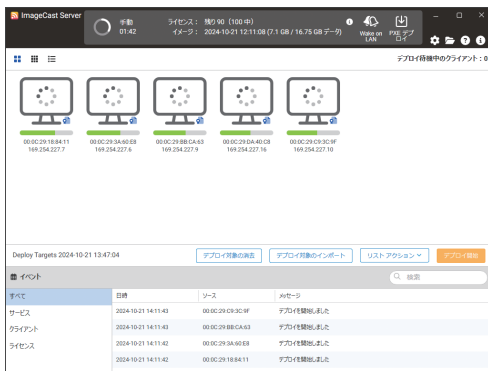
ImageCast Server

手動
01:42

ライセンス： 残り 90 （100 中）
イメージ： 2024-10-21 12:11:08 (7.1 GB / 16.75 GB データ)

Wake on LAN

PXE デプロイ

デプロイ待機中のクライアント：0

00:0C:29:18:84:11
169.254.227.7

00:0C:29:3A:60:E8
169.254.227.6

00:0C:29:BB:CA:63
169.254.227.9

00:0C:29:DA:40:C8
169.254.227.16

00:0C:29:C9:3C:9F
169.254.227.10

Deploy Targets 2024-10-21 13:47:04

デプロイ対象の消去

デプロイ対象のインポート

リスト アクション

デプロイ開始

イベント

検索

すべて
サービス
クライアント
ライセンス

| 日時 | ソース | メッセージ |
|---|---|---|
| 2024-10-21 14:11:43 | 00:0C:29:C9:3C:9F | デプロイを開始しました |
| 2024-10-21 14:11:43 | 00:0C:29:BB:CA:63 | デプロイを開始しました |
| 2024-10-21 14:11:42 | 00:0C:29:3A:60:E8 | デプロイを開始しました |
| 2024-10-21 14:11:42 | 00:0C:29:18:84:11 | デプロイを開始しました |